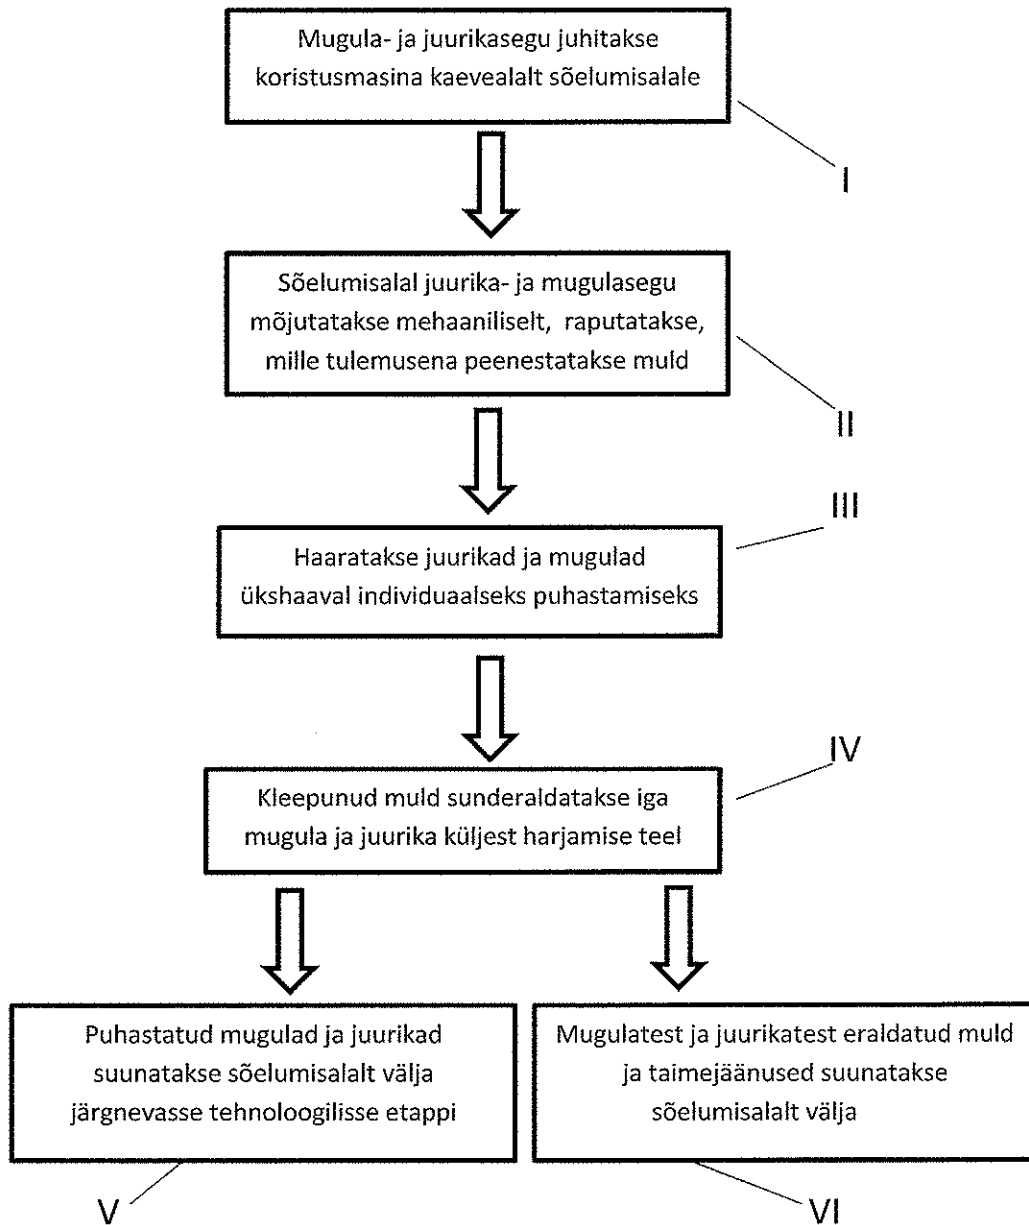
Mugula- ja juurikasegu juhitakse koristusmasina kaevealalt sõelumisalale

I

Sõelumisalal juurika- ja mugulasegu mõjutatakse mehaaniliselt, raputatakse, mille tulemusena peenestatakse muld

II

III

Haaratakse juurikad ja mugulad ükshaaval individuaalseks puhastamiseks

IV

Kleepunud muld sunderaldatakse iga mugula ja juurika küljest harjamise teel

Puhastatud mugulad ja juurikad suunatakse sõelumisalalt välja järgnevasse tehnoloogilisse etappi

Mugulatest ja juurikatest eraldatud muld ja taimejäänused suunatakse sõelumisalalt välja

V

VI